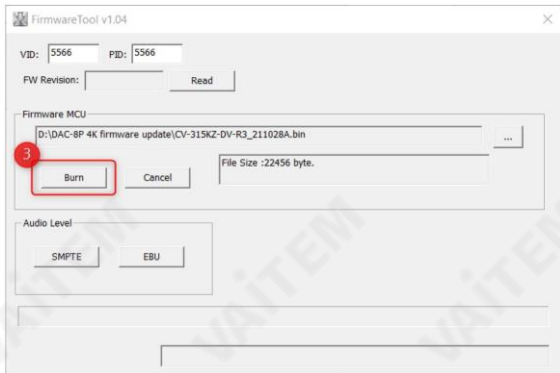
FirmwareTool v1.04

VID: 5566 PID: 5566

FW Revision: Read

Firmware MCU

D:\DAC-8P 4K firmware update\CV-315KZ-DV-R3_211028A.bin ...

3

Burn Cancel

File Size :22456 byte.

Audio Level

SMPTE EBU

VAITEM VAITEM VAITEM VAITEM